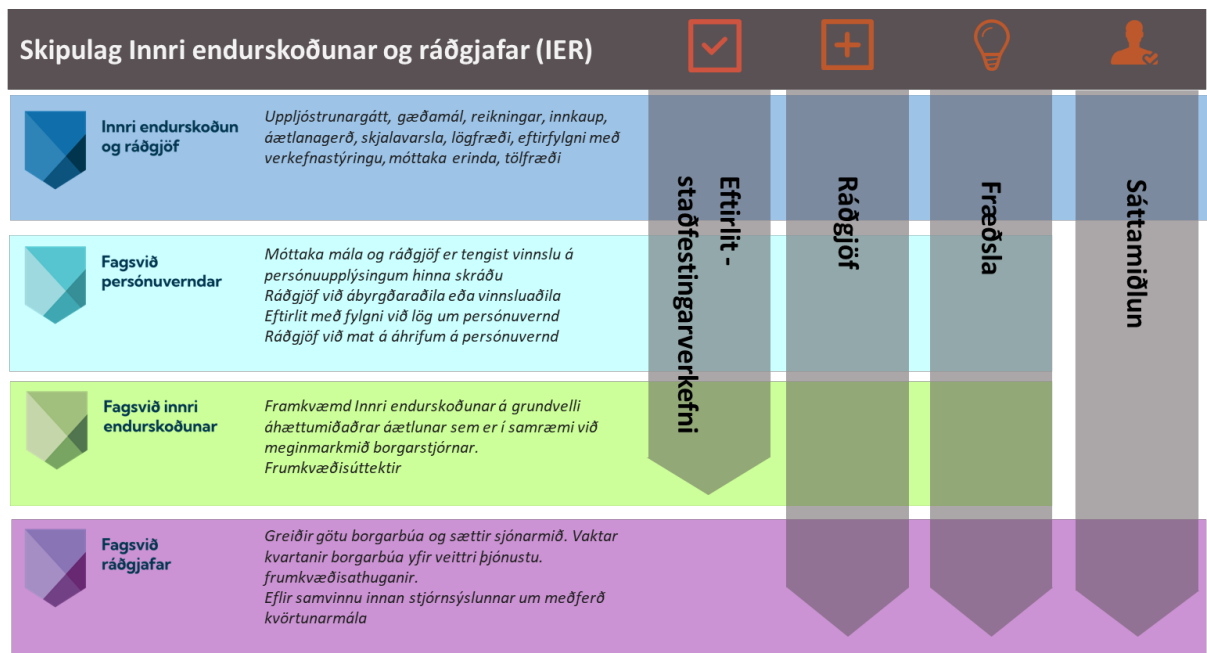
Skipulag Innri endurskoðunar og ráðgjafar (IER)

Innri endurskoðun og ráðgjöf

Uppljóstrunargátt, gæðamál, reikningar, innkaup, áætlanagerð, skjalavarsla, lögfræði, eftirfylgni með verkefnastýringu, móttaka erinda, tölfræði

Fagsvið persónuverndar

Móttaka mála og ráðgjöf er tengist vinnslu á persónuupplýsingum hinna skráðu
Ráðgjöf við ábyrgðaraðila eða vinnsluaðila
Eftirlit með fylgni við lög um persónuvernd
Ráðgjöf við mat á áhrifum á persónuvernd

Fagsvið innri endurskoðunar

Framkvæmd Innri endurskoðunar á grundvelli áhættumiðaðrar áætlunar sem er í samræmi við meginmarkmið borgarstjórnar.
Frumkvæðisúttektir

Fagsvið ráðgjafar

Greiðir götu borgarbúa og sættir sjónarmið. Vaktar kvartanir borgarbúa yfir veittri þjónustu.
frumkvæðisathuganir.
Eflir samvinnu innan stjórnsýslunnar um meðferð kvörtunarmála

Eftirlit - staðfestingarverkefni

Ráðgjöf

Fræðsla

Sáttamiðlun